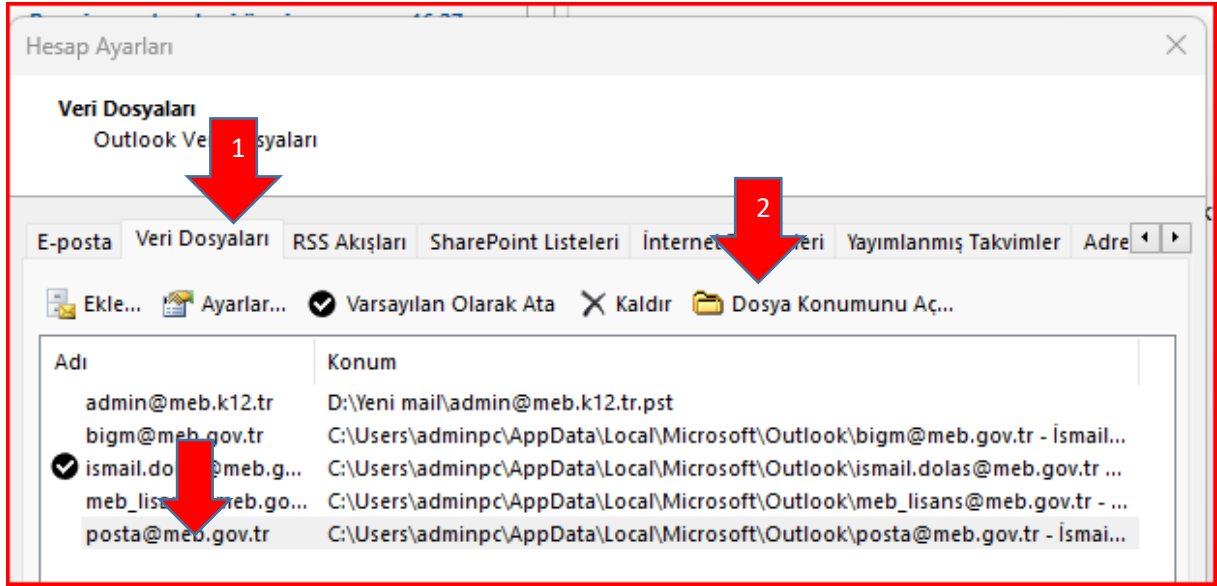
Hesap Ayarları

Veri Dosyaları
Outlook Ve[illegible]syaları

1

2

E-posta | Veri Dosyaları | RSS Akışları | SharePoint Listeleri | İnterne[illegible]eri | Yayımlanmış Takvimler | Adre

Ekle... Ayarlar... Varsayılan Olarak Ata Kaldır Dosya Konumunu Aç...

| Adı | Konum |
|---|---|
| admin@meb.k12.tr | D:\Yeni mail\admin@meb.k12.tr.pst |
| bigm@meb.gov.tr | C:\Users\adminpc\AppData\Local\Microsoft\Outlook\bigm@meb.gov.tr - İsmail... |
| ismail.do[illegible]@meb.g... | C:\Users\adminpc\AppData\Local\Microsoft\Outlook\ismail.dolas@meb.gov.tr ... |
| meb_lisa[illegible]meb.go... | C:\Users\adminpc\AppData\Local\Microsoft\Outlook\meb_lisans@meb.gov.tr - ... |
| posta@meb.gov.tr | C:\Users\adminpc\AppData\Local\Microsoft\Outlook\posta@meb.gov.tr - İsmai... |